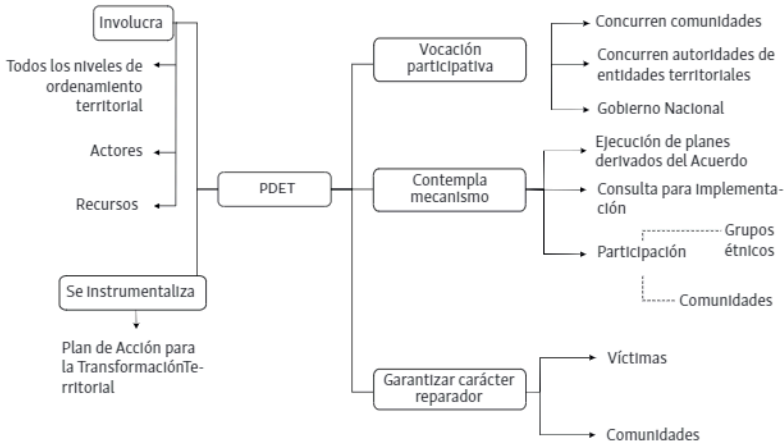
Involucra

Todos los niveles de ordenamiento territorial

Actores

Recursos

PDET

Se instrumentaliza

Plan de Acción para la TransformaciónTerritorial

Vocación participativa

Concurren comunidades

Concurren autoridades de entidades territoriales

Gobierno Nacional

Contempla mecanismo

Ejecución de planes derivados del Acuerdo

Consulta para implementación

Participación

Grupos étnicos

Comunidades

Garantizar carácter reparador

Víctimas

Comunidades